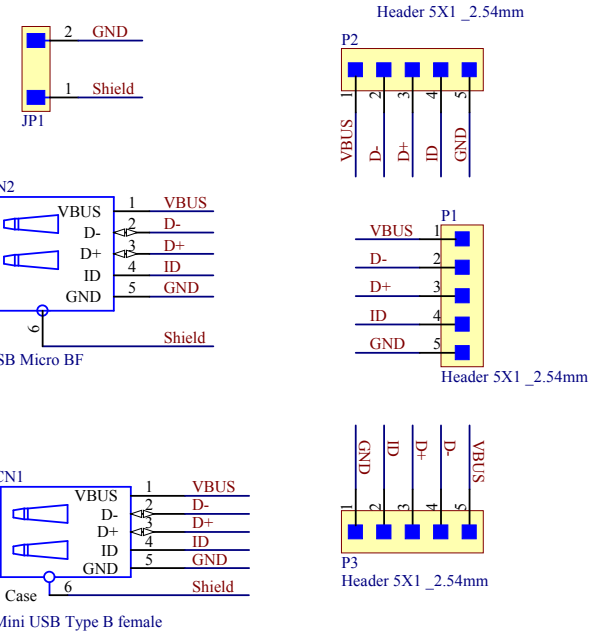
Header 5X1 _2.54mm

P2

1 2 3 4 5

VBUS D- D+ ID GND

2 GND

1 Shield

JP1

N2

VBUS 1 VBUS
D- 2 D-
D+ 3 D+
ID 4 ID
GND 5 GND

6

Shield

SB Micro BF

P1

VBUS 1
D- 2
D+ 3
ID 4
GND 5

Header 5X1 _2.54mm

CN1

VBUS 1 VBUS
D- 2 D-
D+ 3 D+
ID 4 ID
GND 5 GND

Case 6 Shield

Mini USB Type B female

GND ID D+ D- VBUS

1 2 3 4 5

P3

Header 5X1 _2.54mm